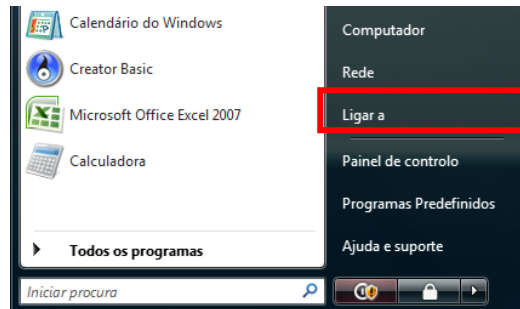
Calendário do Windows

Creator Basic

Microsoft Office Excel 2007

Calculadora

Todos os programas

Iniciar procura

Computador

Rede

Ligar a

Painel de controlo

Programas Predefinidos

Ajuda e suporte